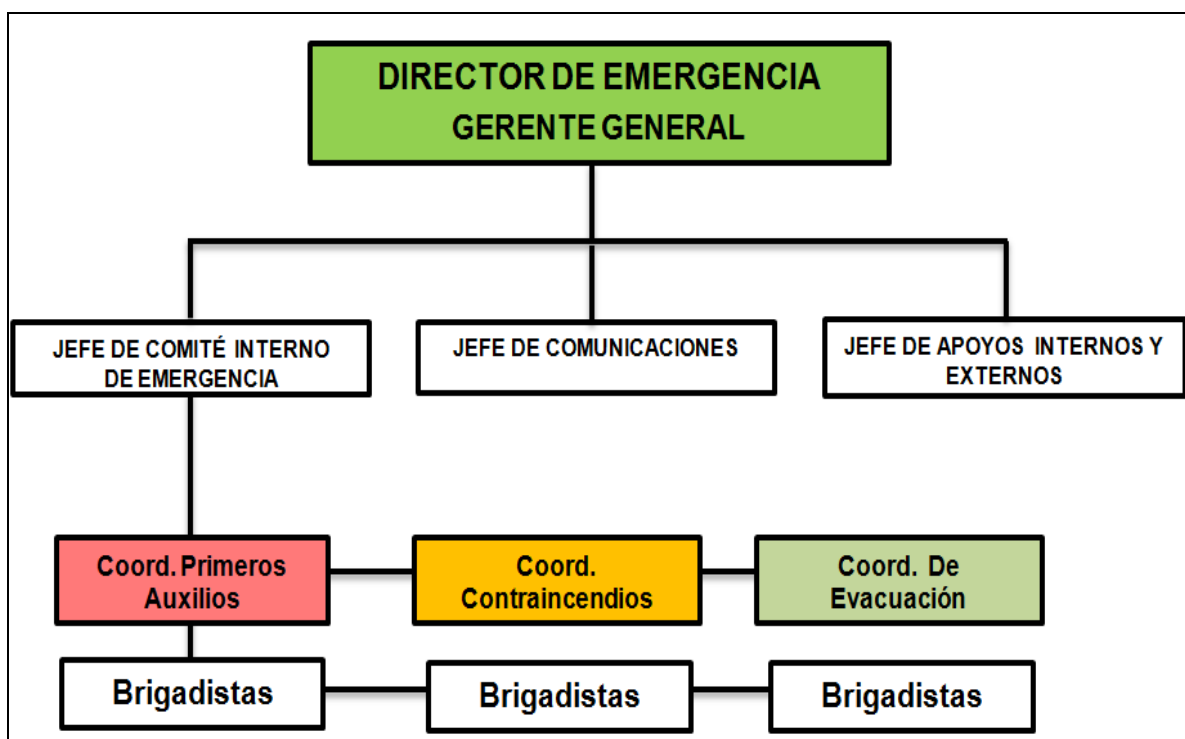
DIRECTOR DE EMERGENCIA
GERENTE GENERAL

JEFE DE COMITÉ INTERNO DE EMERGENCIA

JEFE DE COMUNICACIONES

JEFE DE APOYOS INTERNOS Y EXTERNOS

Coord. Primeros Auxilios

Coord. Contraincendios

Coord. De Evacuación

Brigadistas

Brigadistas

Brigadistas